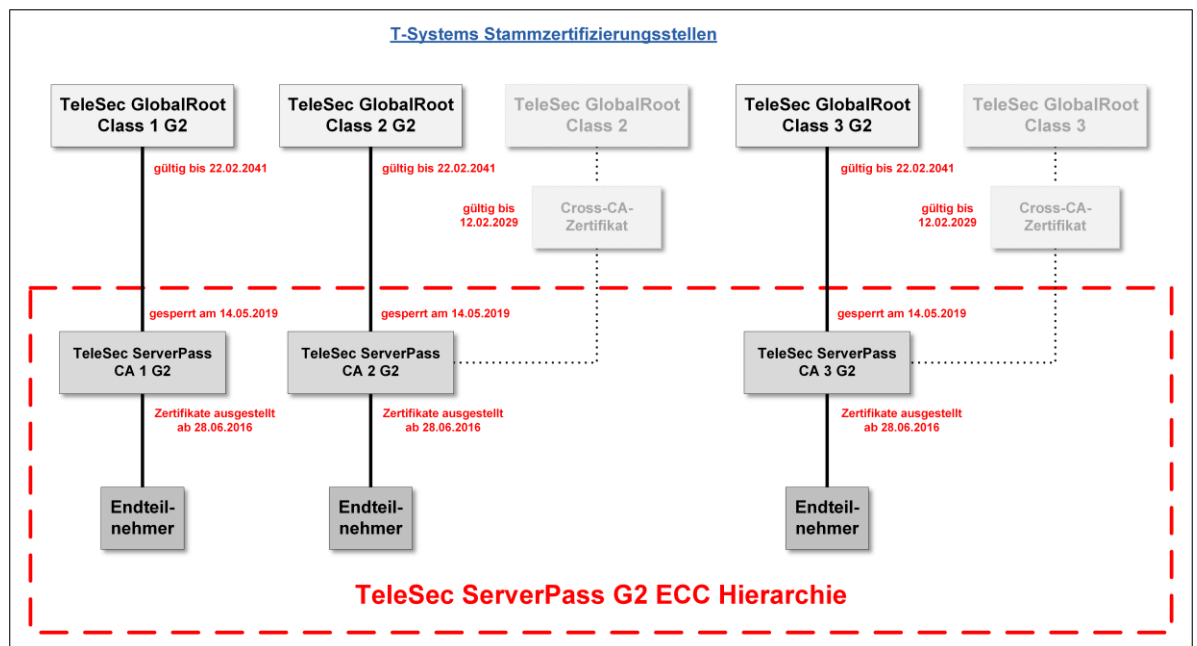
T-Systems Stammzertifizierungsstellen

TeleSec GlobalRoot Class 1 G2

TeleSec GlobalRoot Class 2 G2

TeleSec GlobalRoot Class 2

TeleSec GlobalRoot Class 3 G2

TeleSec GlobalRoot Class 3

gültig bis 22.02.2041

gültig bis 22.02.2041

gültig bis 12.02.2029

Cross-CA-Zertifikat

gültig bis 22.02.2041

gültig bis 12.02.2029

Cross-CA-Zertifikat

gesperrt am 14.05.2019

gesperrt am 14.05.2019

gesperrt am 14.05.2019

TeleSec ServerPass CA 1 G2

TeleSec ServerPass CA 2 G2

TeleSec ServerPass CA 3 G2

Zertifikate ausgestellt ab 28.06.2016

Zertifikate ausgestellt ab 28.06.2016

Zertifikate ausgestellt ab 28.06.2016

Endteilnehmer

Endteilnehmer

Endteilnehmer

TeleSec ServerPass G2 ECC Hierarchie